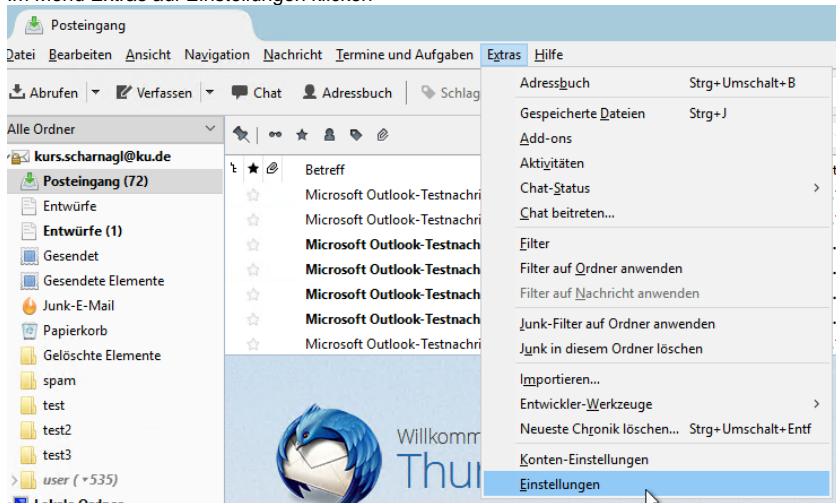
Posteingang

Datei Bearbeiten Ansicht Navigation Nachricht Termine und Aufgaben Extras Hilfe

Abrufen Verfassen Chat Adressbuch Schlag

Alle Ordner

kurs.scharnagl@ku.de
Posteingang (72)
Entwürfe
Entwürfe (1)
Gesendet
Gesendete Elemente
Junk-E-Mail
Papierkorb
Gelöschte Elemente
spam
test
test2
test3
user (+535)

Betreff
Microsoft Outlook-Testnachri
Microsoft Outlook-Testnachri
Microsoft Outlook-Testnach
Microsoft Outlook-Testnach
Microsoft Outlook-Testnach
Microsoft Outlook-Testnach
Microsoft Outlook-Testnachri

Willkomm
Thur

Adressbuch Strg+Umschalt+B
Gespeicherte Dateien Strg+J
Add-ons
Aktivitäten
Chat-Status
Chat beitreten...
Filter
Filter auf Ordner anwenden
Filter auf Nachricht anwenden
Junk-Filter auf Ordner anwenden
Junk in diesem Ordner löschen
Importieren...
Entwickler-Werkzeuge
Neueste Chronik löschen... Strg+Umschalt+Entf
Konten-Einstellungen
Einstellungen